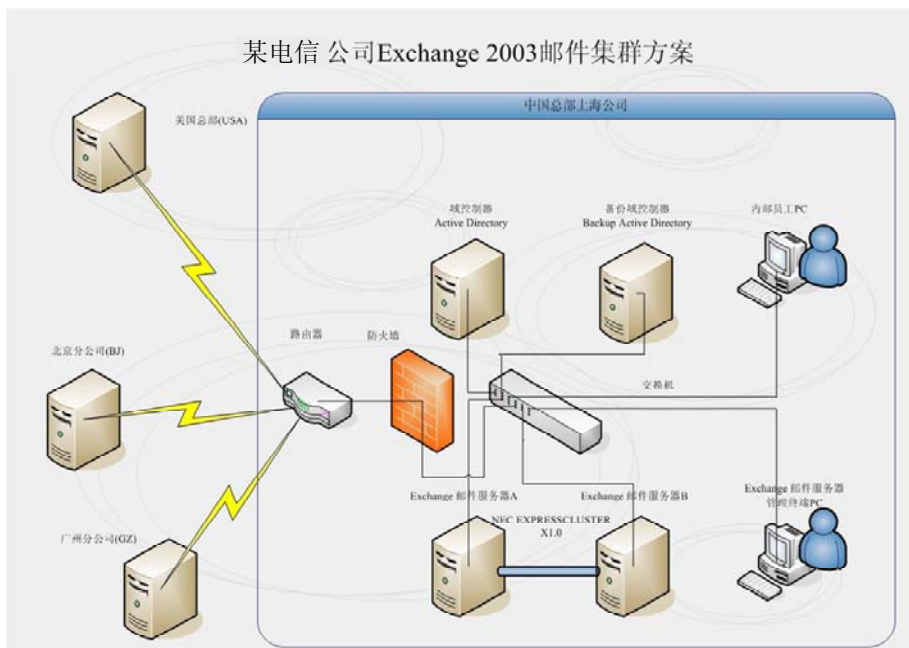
某电信 公司Exchange 2003邮件集群方案

中国总部上海公司

美国总部(USA)

域控制器
Active Directory

备份域控制器
Backup Active Directory

内部员工PC

路由器

防火墙

北京分公司(BJ)

交换机

Exchange 邮件服务器A

Exchange 邮件服务器B

Exchange 邮件服务器
管理终端PC

NEC EXPRESSCLUSTER
X1.0

广州分公司(GZ)